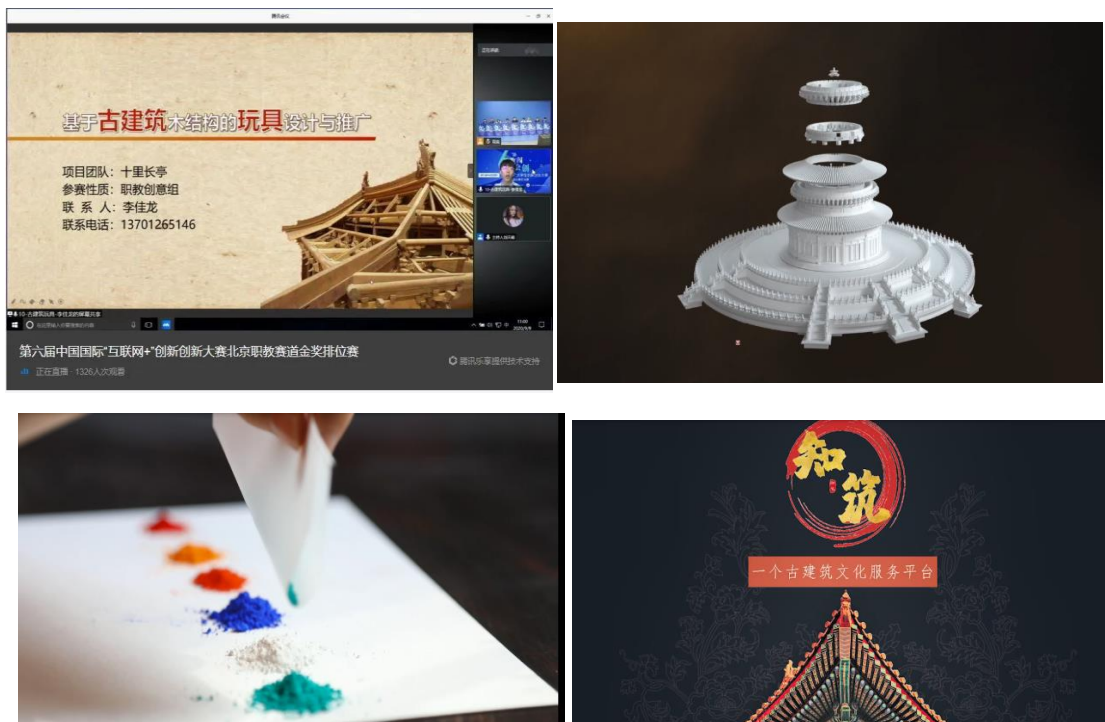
腾讯会议

基于古建筑木结构的玩具设计与推广

项目团队：十里长亭
参赛性质：职教创意组
联 系 人：李佳龙
联系电话：13701265146

第六届中国国际"互联网+"创新创新大赛北京职教赛道金奖排位赛
正在直播 · 1326人次观看
腾讯乐享提供技术支持

知筑
一个古建筑文化服务平台